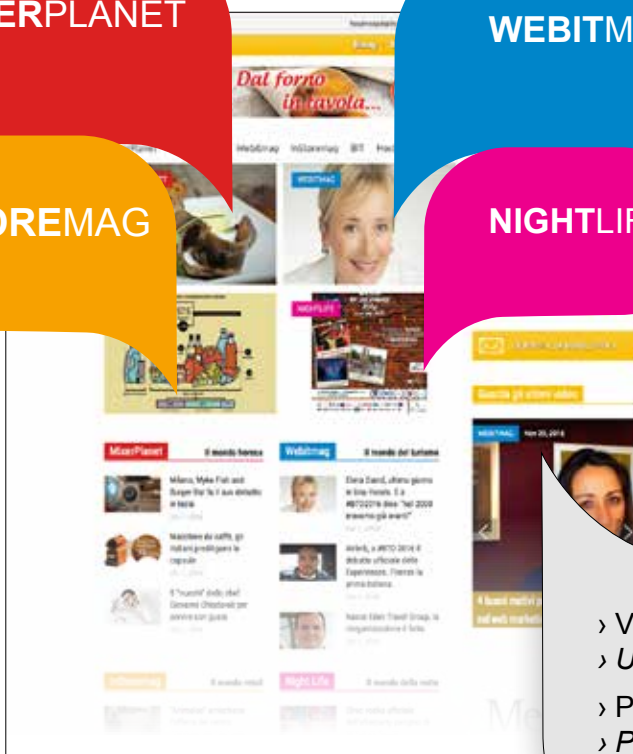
ERPLANET

WEBITM

Dal forno in tavola...

DREMAG

NIGHTLIF

WebitMag InStoremag BIT

WEBITMAG

NIGHTLIFE

MixerPlanet

Il mondo horeca

Webitmag

Il mondo del turismo

Milano, Myke Fish and Burger Bar fa il suo debutto in fiera

Nasciturno da caffè, gli italiani prediligono le capsule

Elena David, ultimo giorno in Star Hotels

Airbnb, a #BTO 2016 il debutto ufficiale delle Experiences

Instoremag

Il mondo retail

Night Life

Il mondo della notte

› V
› U
› P
› P